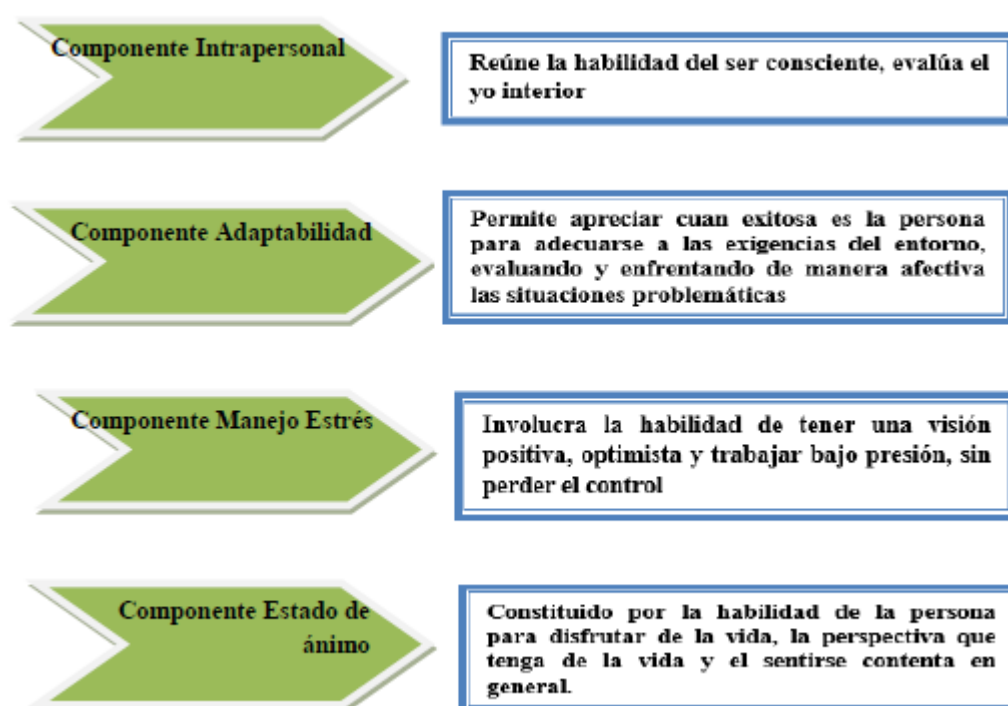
Componente Intrapersonal

Reúne la habilidad del ser consciente, evalúa el yo interior

Componente Adaptabilidad

Permite apreciar cuan exitosa es la persona para adecuarse a las exigencias del entorno, evaluando y enfrentando de manera afectiva las situaciones problemáticas

Componente Manejo Estrés

Involucra la habilidad de tener una visión positiva, optimista y trabajar bajo presión, sin perder el control

Componente Estado de ánimo

Constituido por la habilidad de la persona para disfrutar de la vida, la perspectiva que tenga de la vida y el sentirse contenta en general.